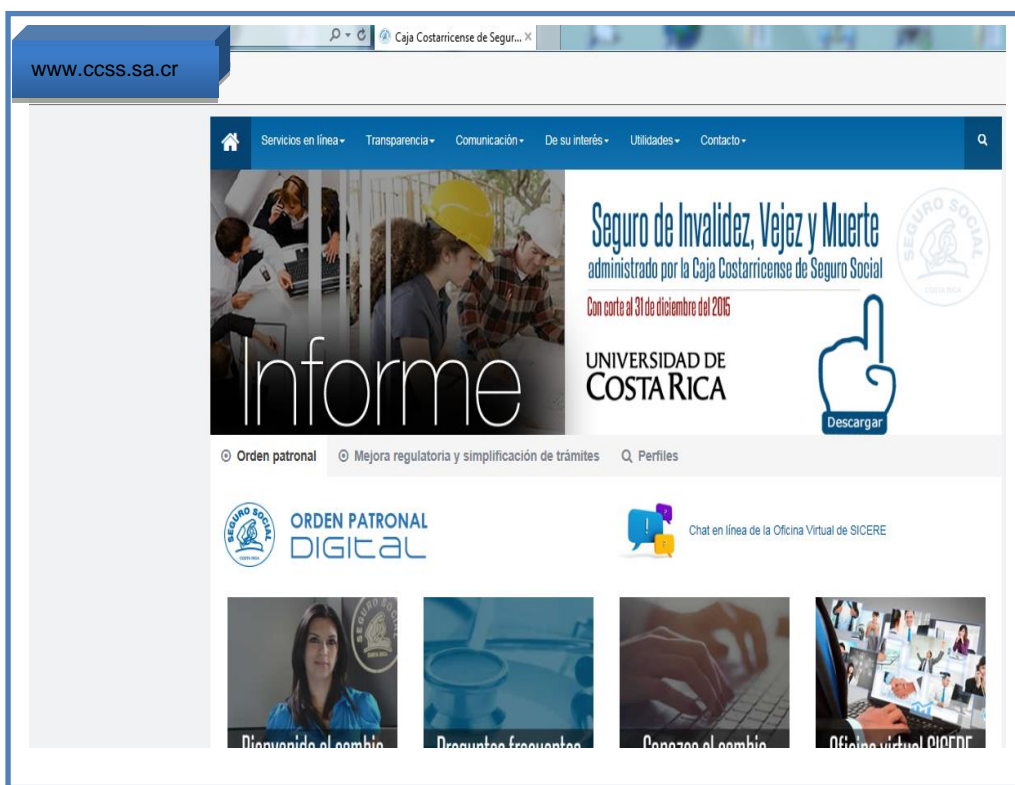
www.ccss.sa.cr

Caja Costarricense de Segur... ×

Servicios en línea▾ Transparencia▾ Comunicación▾ De su interés▾ Utilidades▾ Contacto▾

Informe

Seguro de Invalidez, Vejez y Muerte
administrado por la Caja Costarricense de Seguro Social
Con corte al 31 de diciembre del 2015

UNIVERSIDAD DE COSTA RICA

SEGURO SOCIAL COSTA RICA

Descargar

Orden patronal   Mejora regulatoria y simplificación de trámites   Perfiles

SEGURO SOCIAL COSTA RICA

ORDEN PATRONAL DIGITAL

Chat en línea de la Oficina Virtual de SICERE

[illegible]   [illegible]   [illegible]   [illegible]